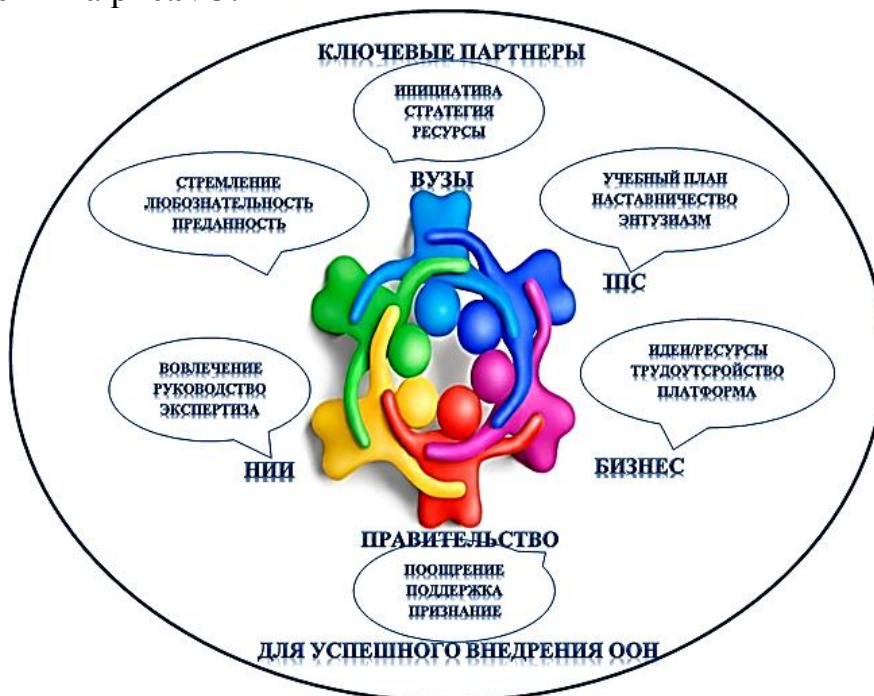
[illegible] а рис. 3.

КЛЮЧЕВЫЕ ПАРТНЕРЫ

ИНИЦИАТИВА
СТРАТЕГИЯ
РЕСУРСЫ

ВУЗЫ

СТРЕМЛЕНИЕ
ЛЮБОЗНАТЕЛЬНОСТЬ
ПРЕДАННОСТЬ

УЧЕБНЫЙ ПЛАН
НАСТАВНИЧЕСТВО
ЭНТУЗИАЗМ

ППС

ВОВЛЕЧЕНИЕ
РУКОВОДСТВО
ЭКСПЕРТИЗА

ИДЕИ/РЕСУРСЫ
ТРУДОУСТРОЙСТВО
ПЛАТФОРМА

НИИ

БИЗНЕС

ПРАВИТЕЛЬСТВО

ПООЩРЕНИЕ
ПОДДЕРЖКА
ПРИЗНАНИЕ

ДЛЯ УСПЕШНОГО ВНЕДРЕНИЯ ООН